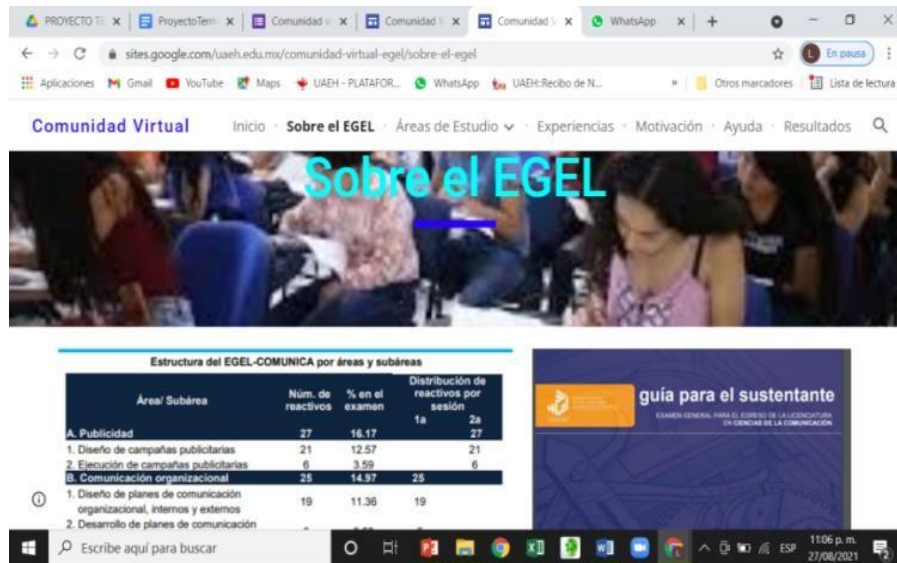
PROYECTO TE × | ProyectoTerm × | Comunidad × | Comunidad × | Comunidad × | WhatsApp × | +

sites.google.com/uaeh.edu.mx/comunidad-virtual-egel/sobre-el-egel

En pausa

Aplicaciones Gmail YouTube Maps UAEH - PLATAFOR... WhatsApp UAEH:Recibo de N... » Otros marcadores Lista de lectura

Comunidad Virtual Inicio Sobre el EGEL Áreas de Estudio Experiencias Motivación Ayuda Resultados

Sobre el EGEL

Estructura del EGEL-COMUNICA por áreas y subáreas

| Área/ Subárea | Núm. de reactivos | % en el examen | Distribución de reactivos por sesión 1a | 2a |
|---|---|---|---|---|
| A. Publicidad | 27 | 16.17 | | 27 |
| 1. Diseño de campañas publicitarias | 21 | 12.57 | | 21 |
| 2. Ejecución de campañas publicitarias | 6 | 3.59 | | 6 |
| B. Comunicación organizacional | 25 | 14.97 | 25 | |
| 1. Diseño de planes de comunicación organizacional, internos y externos | 19 | 11.36 | 19 | |
| 2. Desarrollo de planes de comunicación | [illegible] | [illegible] | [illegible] | |

guía para el sustentante

EXAMEN GENERAL PARA EL EGRESO DE LA LICENCIATURA EN CIENCIAS DE LA COMUNICACIÓN

Escribe aquí para buscar

ESP 11:06 p. m. 27/08/2021